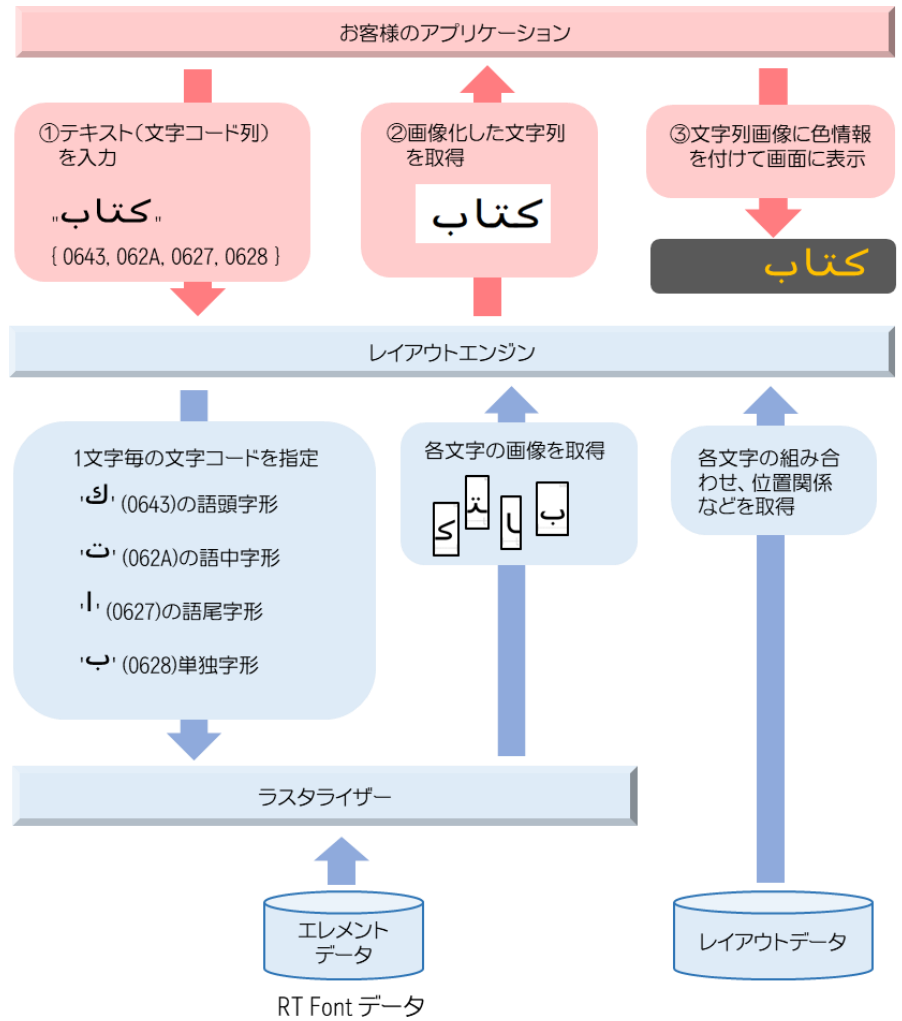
お客様のアプリケーション

①テキスト（文字コード列）を入力

"كتاب"

{ 0643, 062A, 0627, 0628 }

②画像化した文字列を取得

كتاب

③文字列画像に色情報を付けて画面に表示

كتاب

レイアウトエンジン

1文字毎の文字コードを指定

'ك' (0643)の語頭字形

'ت' (062A)の語中字形

'ا' (0627)の語尾字形

'ب' (0628)単独字形

各文字の画像を取得

ك ت ا ب

各文字の組み合わせ、位置関係などを取得

ラスタライザー

エレメントデータ

RT Font データ

レイアウトデータ